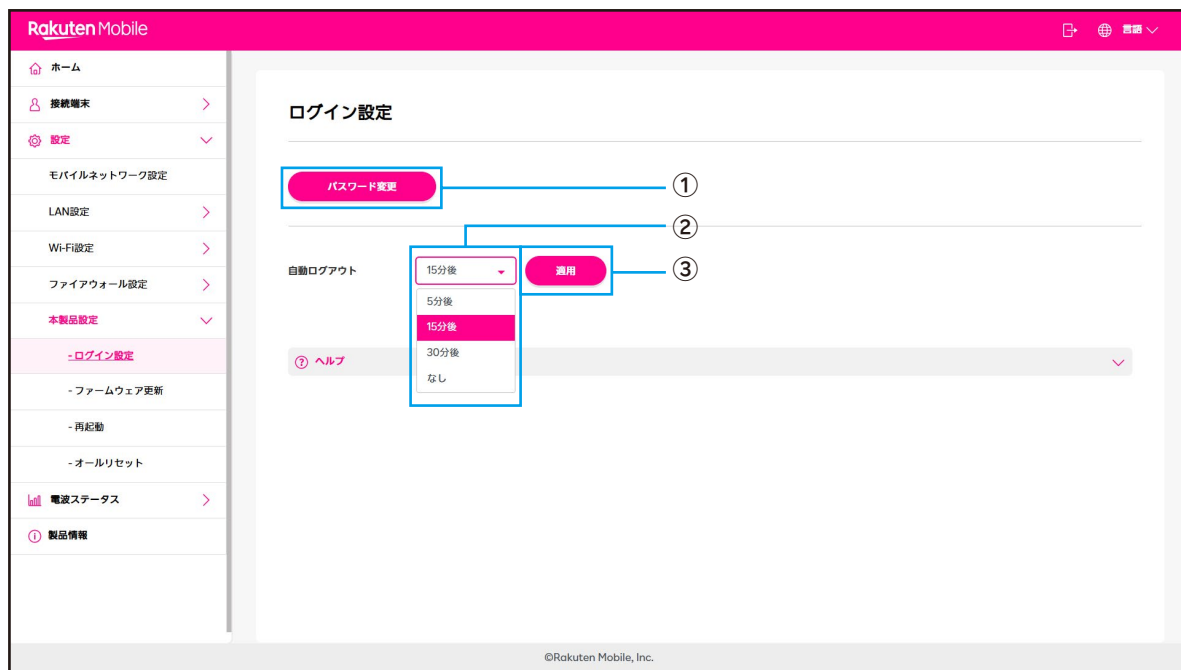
Rakuten Mobile

言語

ホーム
接続端末
設定
モバイルネットワーク設定
LAN設定
Wi-Fi設定
ファイアウォール設定
本製品設定
- ログイン設定
- ファームウェア更新
- 再起動
- オールリセット
電波ステータス
製品情報

ログイン設定

パスワード変更
①
②
自動ログアウト
15分後
適用
③
5分後
15分後
30分後
なし
ヘルプ

©Rakuten Mobile, Inc.